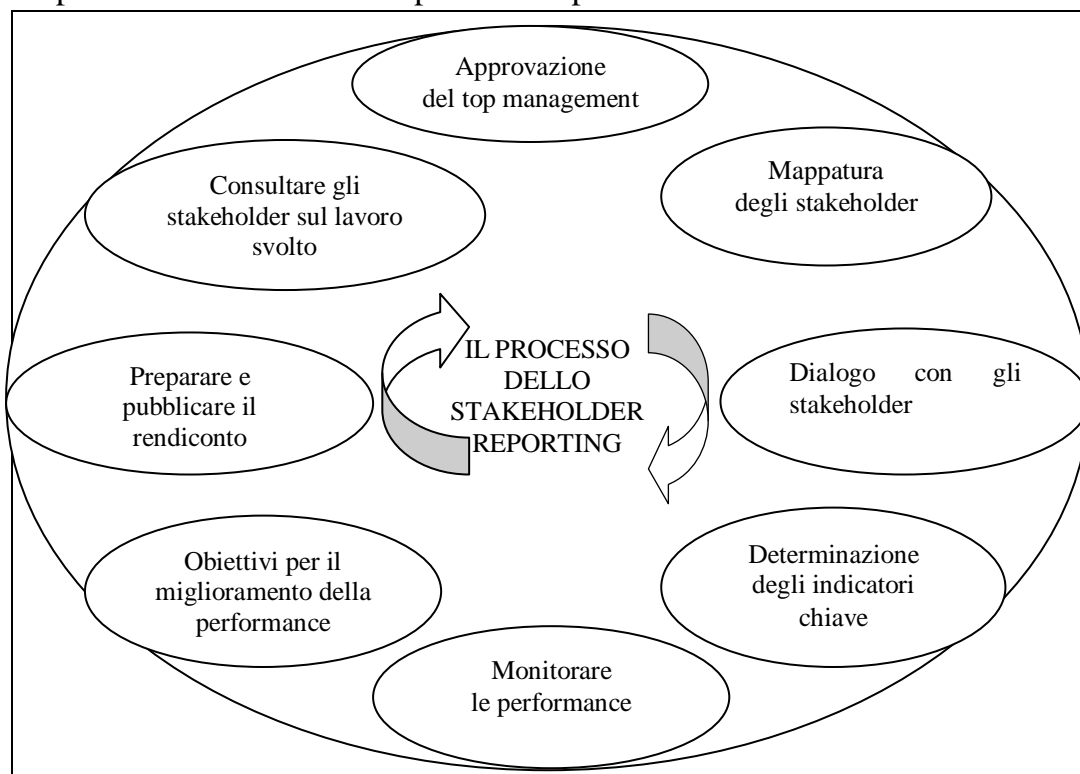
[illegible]

Approvazione del top management

Mappatura degli stakeholder

Dialogo con gli stakeholder

Determinazione degli indicatori chiave

Monitorare le performance

Obiettivi per il miglioramento della performance

Preparare e pubblicare il rendiconto

Consultare gli stakeholder sul lavoro svolto

IL PROCESSO DELLO STAKEHOLDER REPORTING